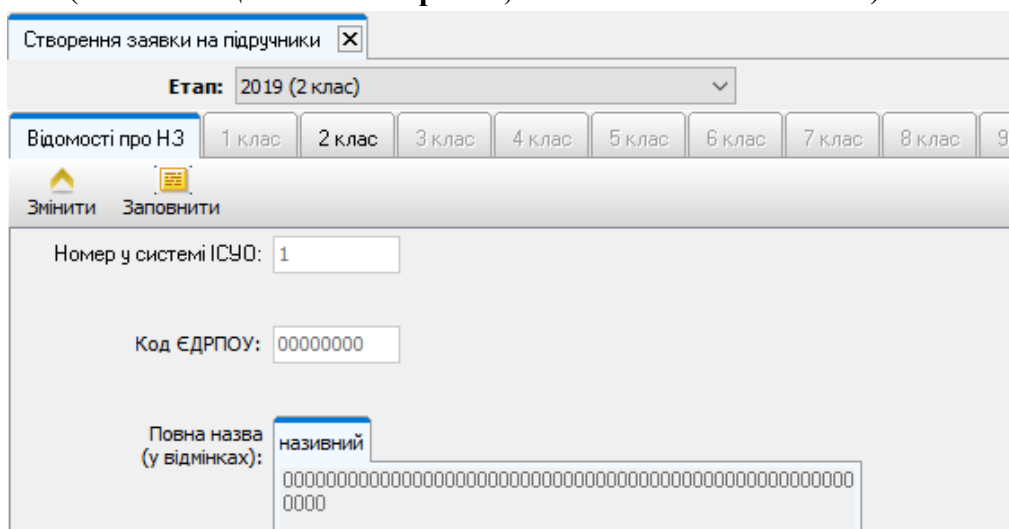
Створення заявки на підручники ☒

Етап: 2019 (2 клас)

Відомості про НЗ | 1 клас | 2 клас | 3 клас | 4 клас | 5 клас | 6 клас | 7 клас | 8 клас | 9

Змінити Заповнити

Номер у системі ІСУО: 1

Код ЄДРПОУ: 00000000

Повна назва (у відмінках): називний

000000000000000000000000000000000000000000000000000000000000000000000000